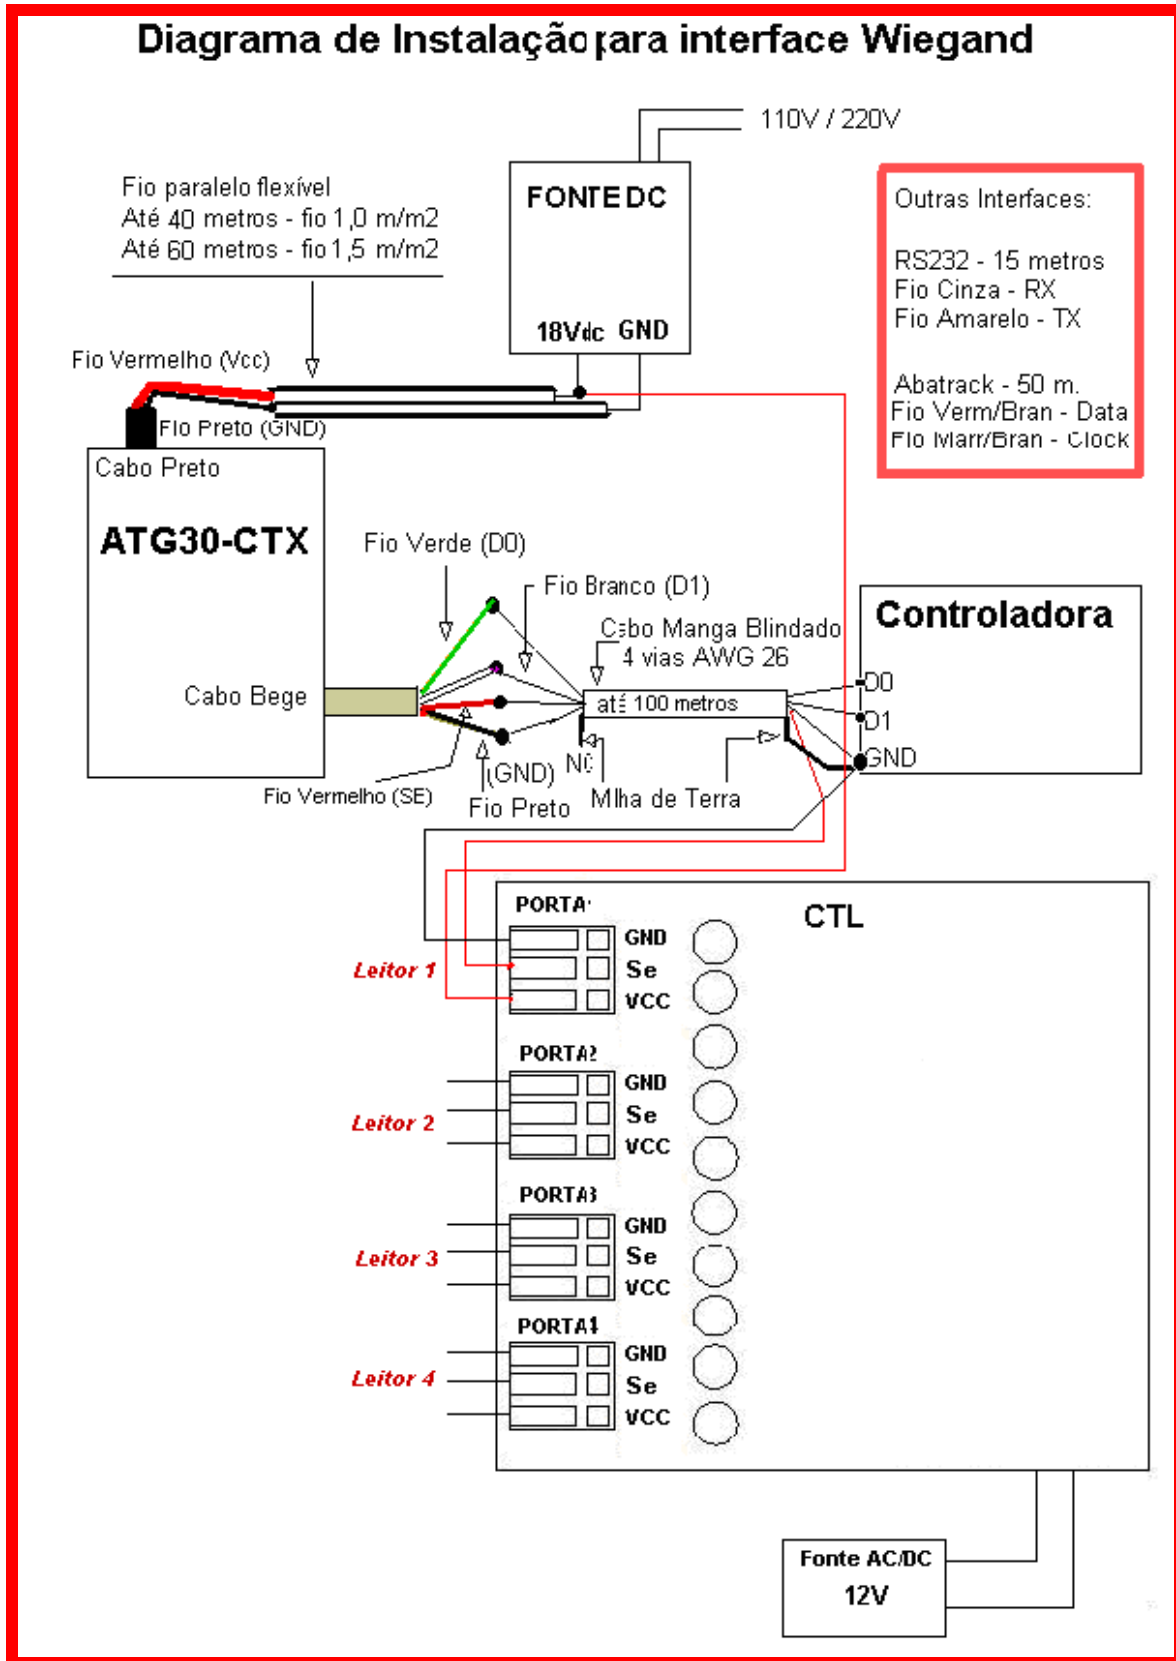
Diagrama de Instalação para interface Wiegand

110V / 220V

Fio paralelo flexível
Até 40 metros - fio 1,0 m/m2
Até 60 metros - fio 1,5 m/m2

FONTE DC

18Vdc GND

Outras Interfaces:

RS232 - 15 metros
Fio Cinza - RX
Fio Amarelo - TX

Abatrack - 50 m.
Fio Verm/Bran - Data
Fio Marr/Bran - Clock

Fio Vermelho (Vcc)

Fio Preto (GND)

Cabo Preto

ATG30-CTX

Fio Verde (D0)

Fio Branco (D1)

Cabo Manga Blindado
4 vias AWG 26

Controladora

Cabo Bege

até 100 metros

D0
D1
GND

Fio Vermelho (SE)

(GND)
Fio Preto

NC

Malha de Terra

PORTA1
GND
Se
VCC

CTL

Leitor 1

PORTA2
GND
Se
VCC

Leitor 2

PORTA3
GND
Se
VCC

Leitor 3

PORTA4
GND
Se
VCC

Leitor 4

Fonte AC/DC
12V